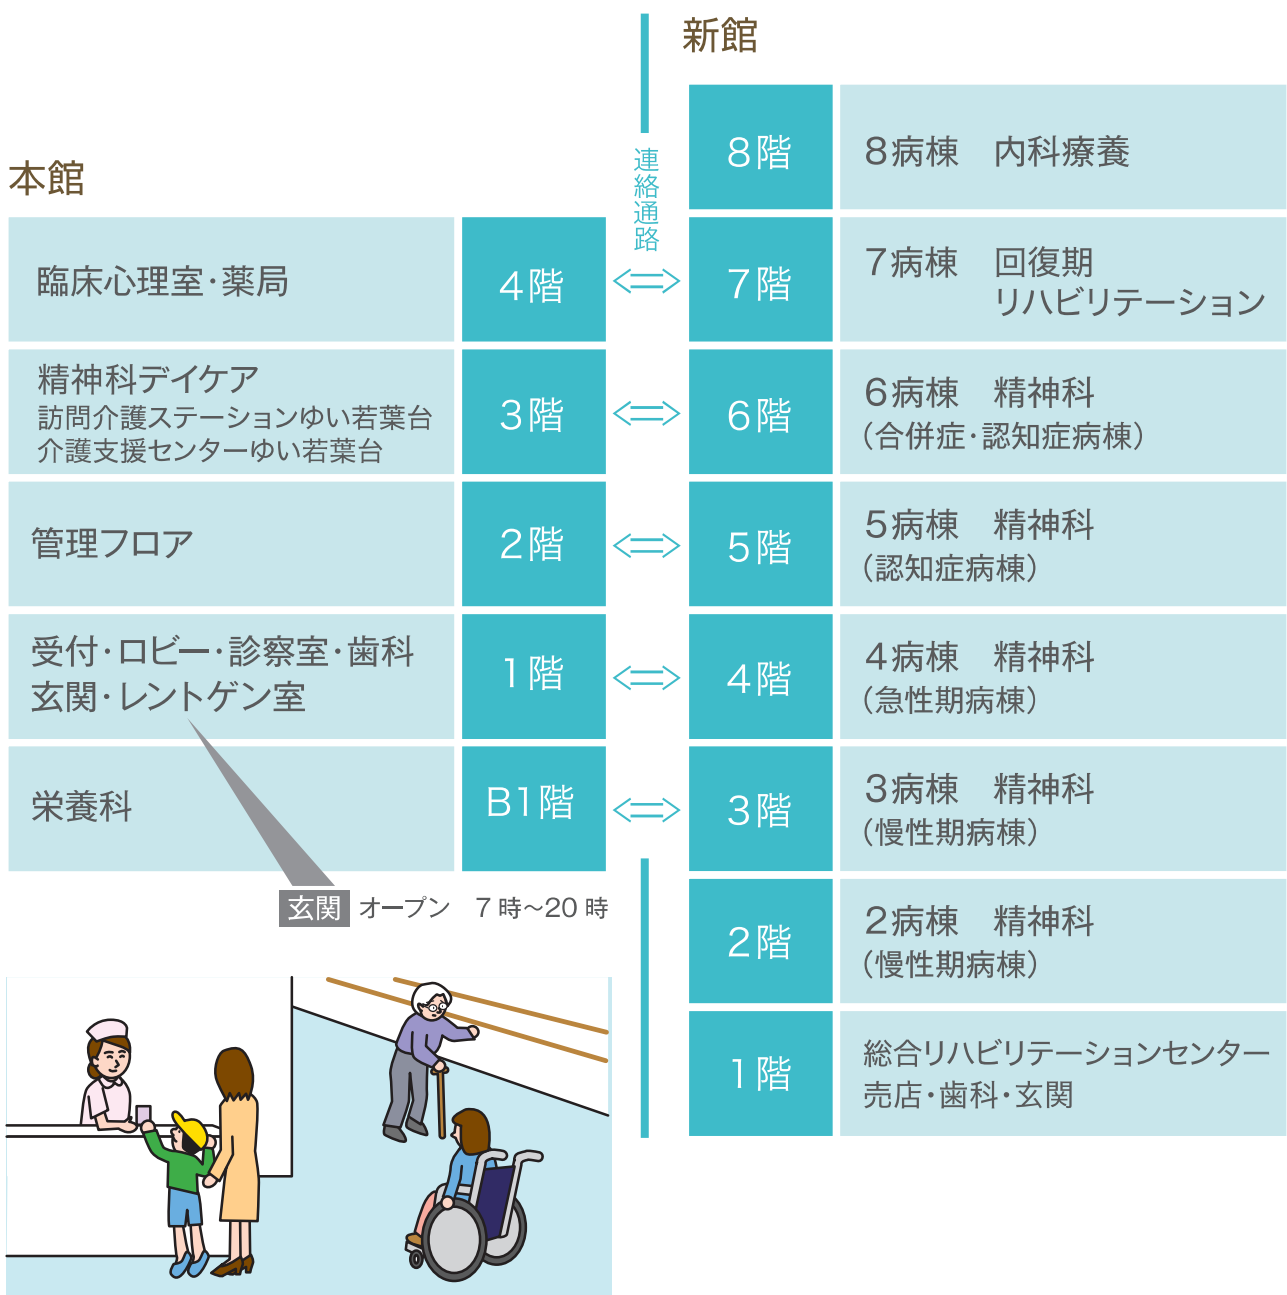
新館

本館

連絡通路

| 本館 | | | 新館 | |
|---|---|---|---|---|
| | | | 8階 | 8病棟　内科療養 |
| 臨床心理室・薬局 | 4階 | ⟺ | 7階 | 7病棟　回復期リハビリテーション |
| 精神科デイケア<br>訪問介護ステーションゆい若葉台<br>介護支援センターゆい若葉台 | 3階 | ⟺ | 6階 | 6病棟　精神科<br>（合併症・認知症病棟） |
| 管理フロア | 2階 | ⟺ | 5階 | 5病棟　精神科<br>（認知症病棟） |
| 受付・ロビー・診察室・歯科<br>玄関・レントゲン室 | 1階 | ⟺ | 4階 | 4病棟　精神科<br>（急性期病棟） |
| 栄養科 | B1階 | ⟺ | 3階 | 3病棟　精神科<br>（慢性期病棟） |
| | | | 2階 | 2病棟　精神科<br>（慢性期病棟） |
| | | | 1階 | 総合リハビリテーションセンター<br>売店・歯科・玄関 |

玄関 オープン　7時～20時